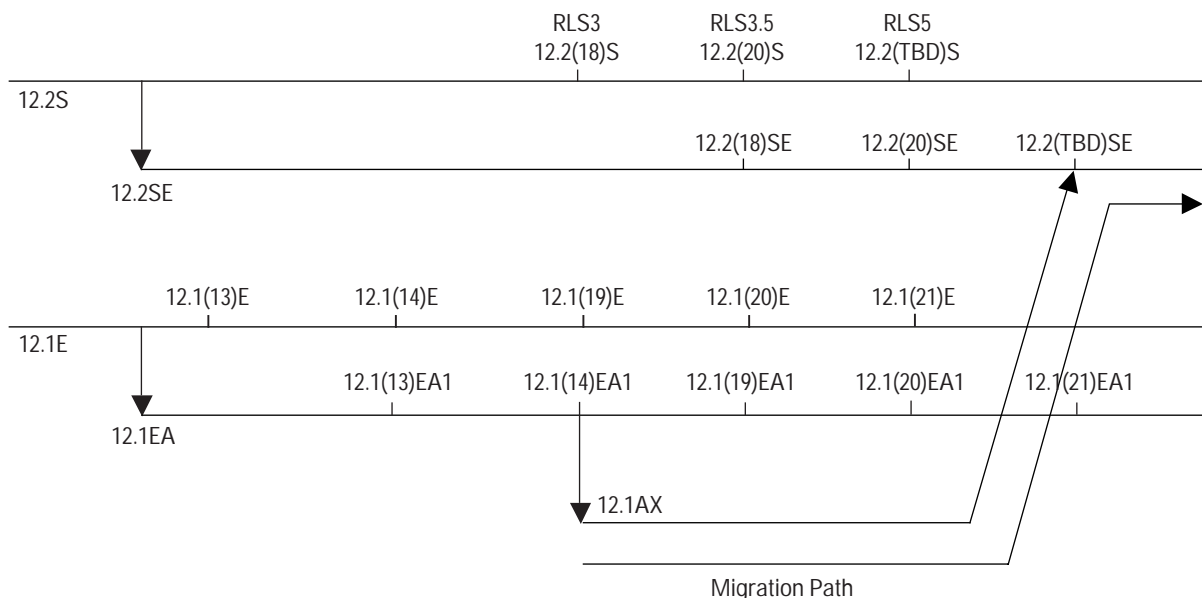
RLS3
12.2(18)S

RLS3.5
12.2(20)S

RLS5
12.2(TBD)S

12.2S

12.2(18)SE

12.2(20)SE

12.2(TBD)SE

12.2SE

12.1(13)E

12.1(14)E

12.1(19)E

12.1(20)E

12.1(21)E

12.1E

12.1(13)EA1

12.1(14)EA1

12.1(19)EA1

12.1(20)EA1

12.1(21)EA1

12.1EA

12.1AX

Migration Path